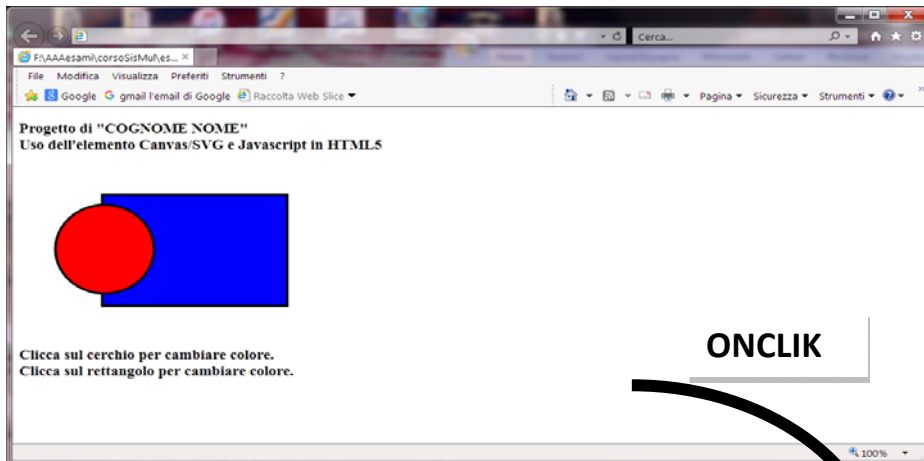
Cerca...

F:\AAAesami\corsoSisMul\es... ×

File Modifica Visualizza Preferiti Strumenti ?

Google gmail l'email di Google Raccolta Web Slice

Pagina Sicurezza Strumenti

Progetto di "COGNOME NOME"
Uso dell'elemento Canvas/SVG e Javascript in HTML5

Clicca sul cerchio per cambiare colore.
Clicca sul rettangolo per cambiare colore.

ONCLIK

100%